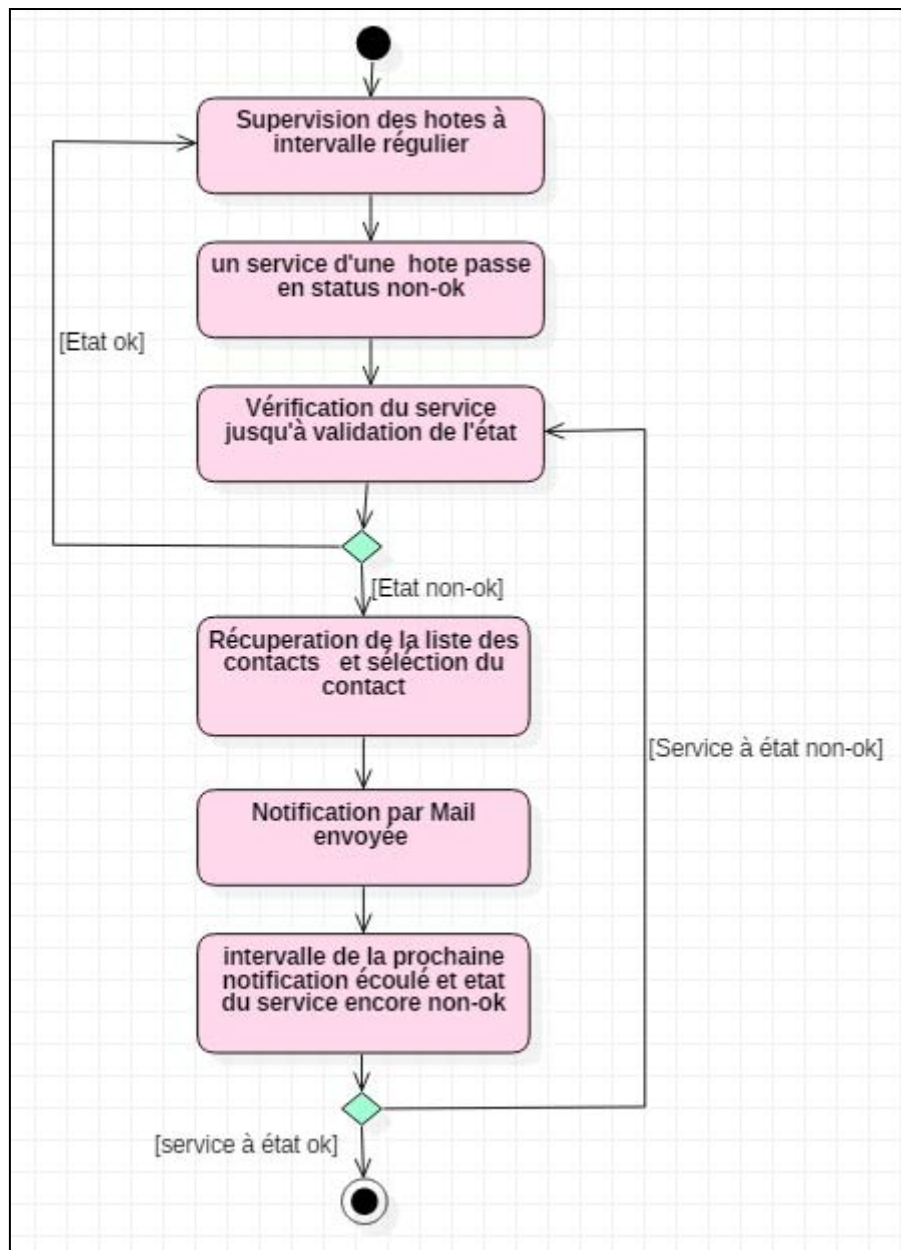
Supervision des hotes à intervalle régulier

un service d'une hote passe en status non-ok

[Etat ok]

Vérification du service jusqu'à validation de l'état

[Etat non-ok]

Récuperation de la liste des contacts et séléction du contact

[Service à état non-ok]

Notification par Mail envoyée

intervalle de la prochaine notification écoulé et etat du service encore non-ok

[service à état ok]